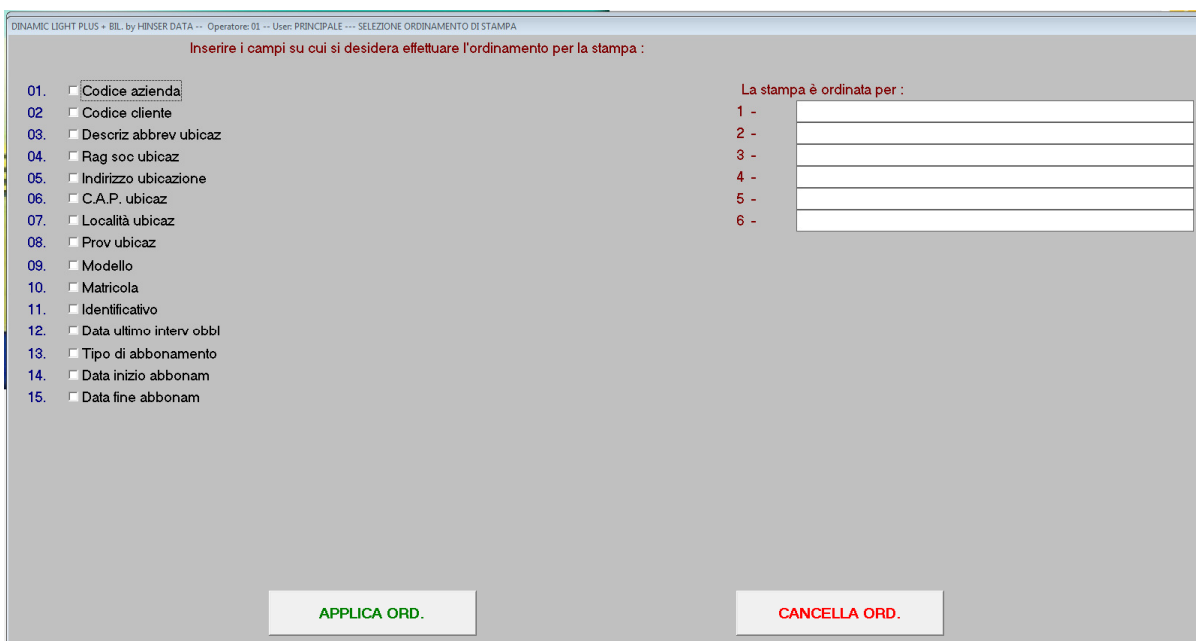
DINAMIC LIGHT PLUS + BIL. by HINSER DATA -- Operatore: 01 -- User: PRINCIPALE --- SELEZIONE ORDINAMENTO DI STAMPA

Inserire i campi su cui si desidera effettuare l'ordinamento per la stampa :

01. Codice azienda
02 Codice cliente
03. Descriz abbrev ubicaz
04. Rag soc ubicaz
05. Indirizzo ubicazione
06. C.A.P. ubicaz
07. Località ubicaz
08. Prov ubicaz
09. Modello
10. Matricola
11. Identificativo
12. Data ultimo interv obbl
13. Tipo di abbonamento
14. Data inizio abbonam
15. Data fine abbonam

La stampa è ordinata per :
1 -
2 -
3 -
4 -
5 -
6 -

APPLICA ORD.

CANCELLA ORD.